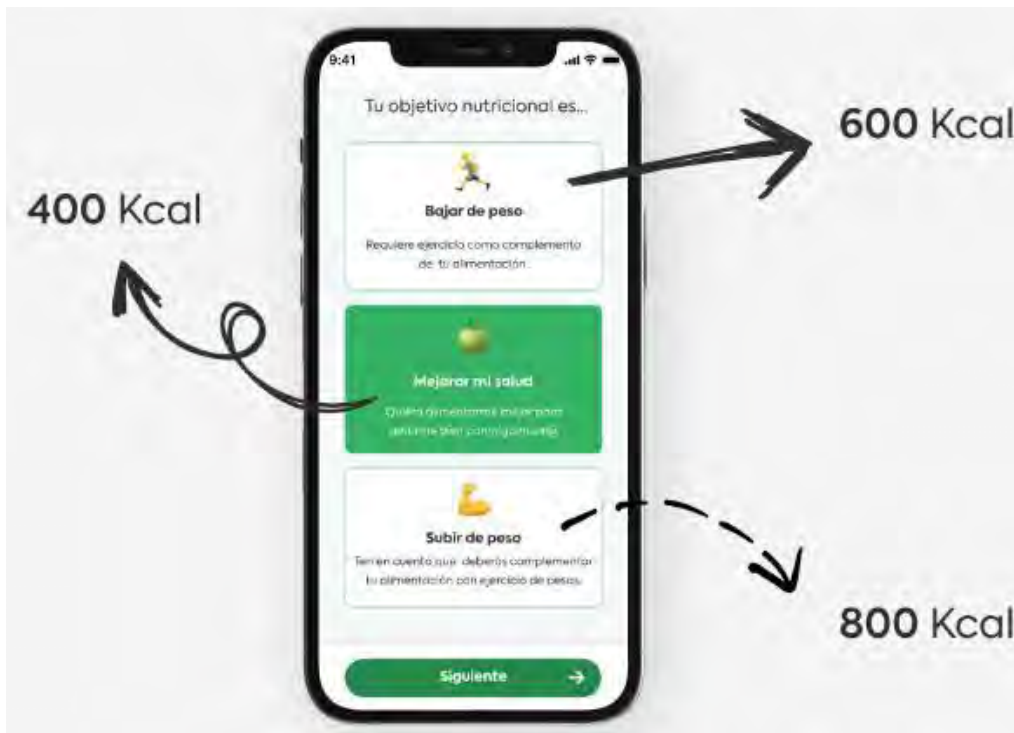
9:41

Tu objetivo nutricional es...

Bajar de peso

Requiere ejercicio como complemento de tu alimentación.

Mejorar mi salud

Quiero alimentarme mejor para sentirme bien conmigo mismo

Subir de peso

Ten en cuenta que deberás complementar tu alimentación con ejercicio de pesas.

Siguiente

600 Kcal

400 Kcal

800 Kcal